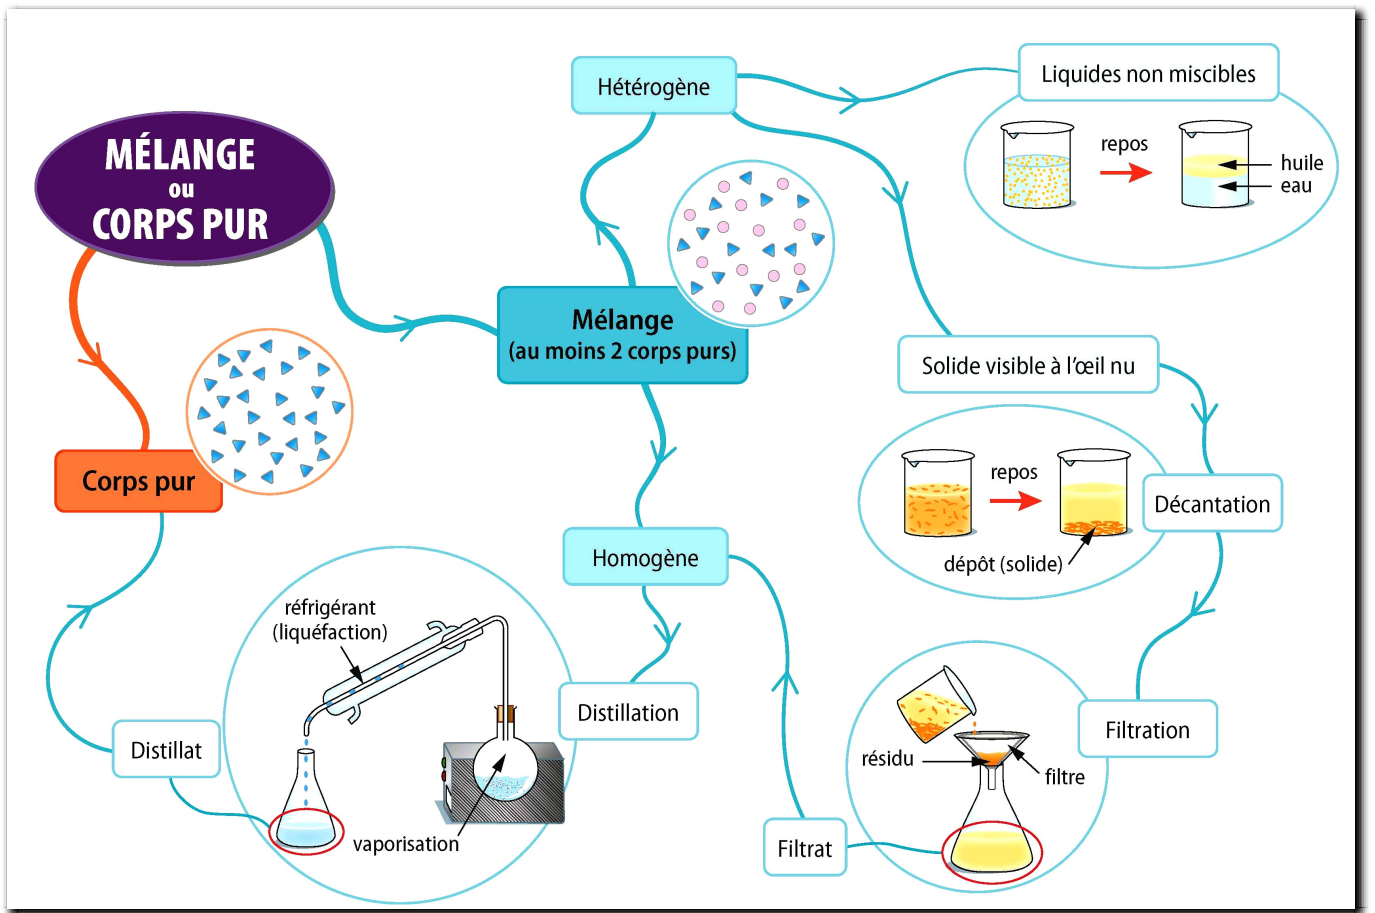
MÉLANGE
ou
CORPS PUR

Hétérogène

Liquides non miscibles

repos

huile
eau

Mélange
(au moins 2 corps purs)

Solide visible à l'œil nu

Corps pur

repos

Décantation

dépôt (solide)

Homogène

réfrigérant
(liquéfaction)

Distillation

Filtration

Distillat

résidu

filtre

vaporisation

Filtrat